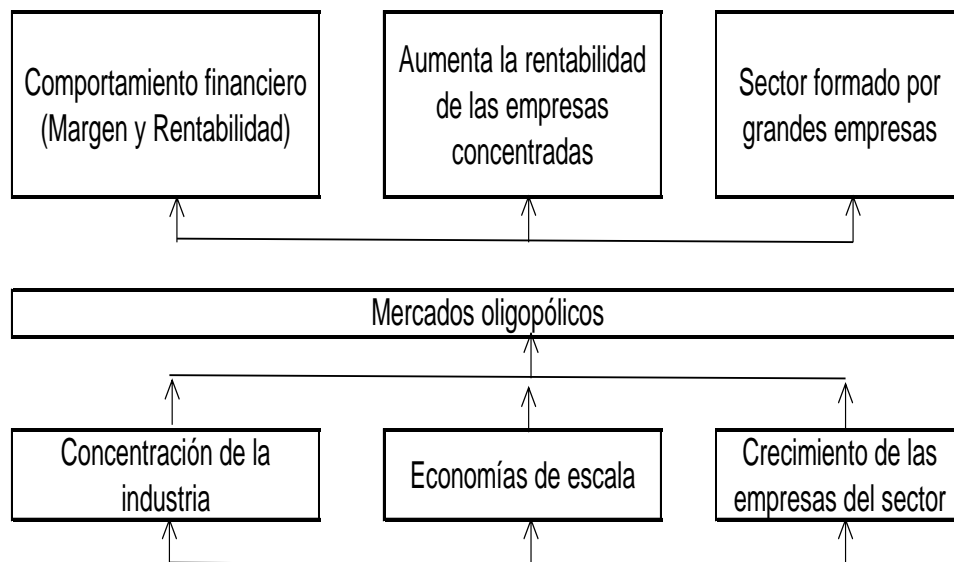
Comportamiento financiero (Margen y Rentabilidad)

Aumenta la rentabilidad de las empresas concentradas

Sector formado por grandes empresas

Mercados oligopólicos

Concentración de la industria

Economías de escala

Crecimiento de las empresas del sector